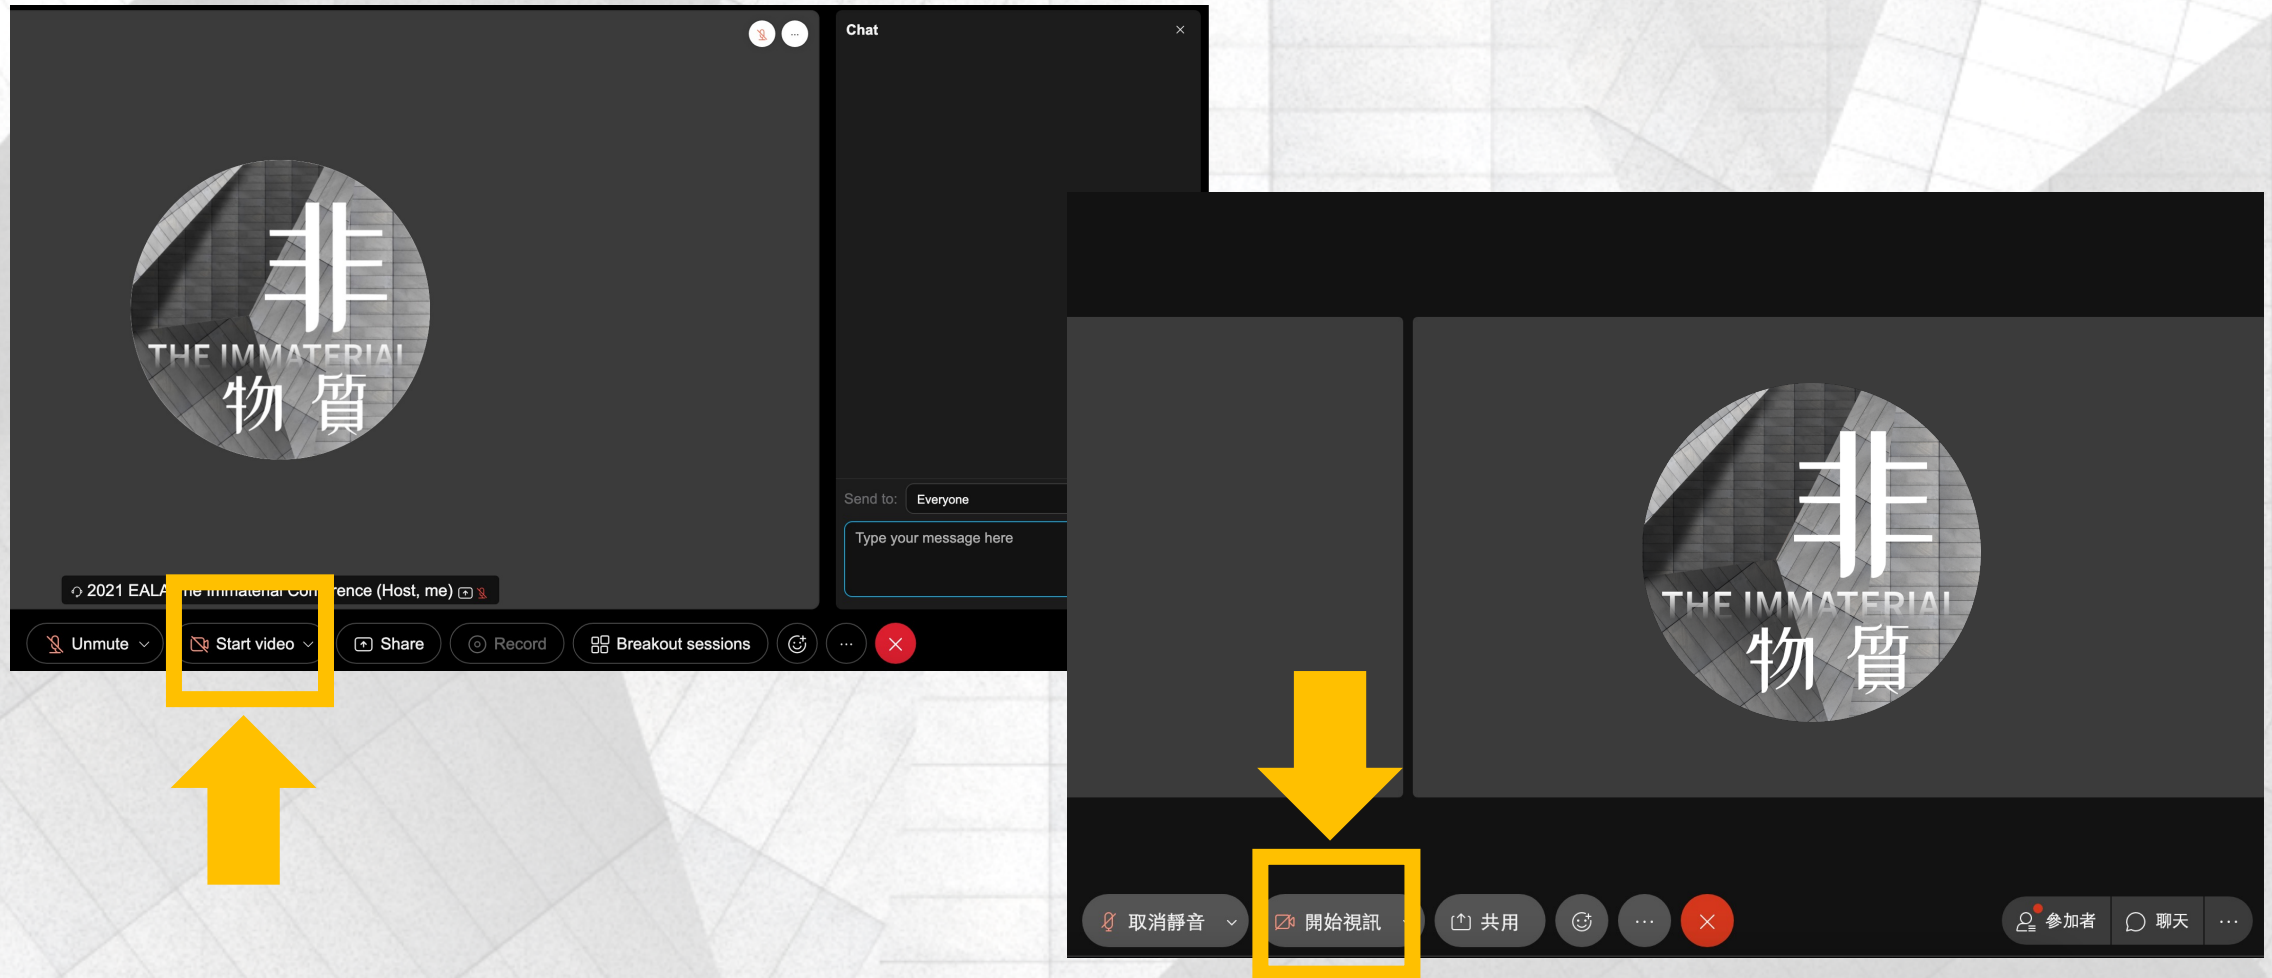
Chat

非
THE IMMATERIAL
物質

Send to: Everyone

Type your message here

2021 EALA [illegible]ne Immaterial Con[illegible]rence (Host, me)

Unmute
Start video
Share
Record
Breakout sessions
···

非
THE IMMATERIAL
物質

取消靜音
開始視訊
共用
···
參加者
聊天
···